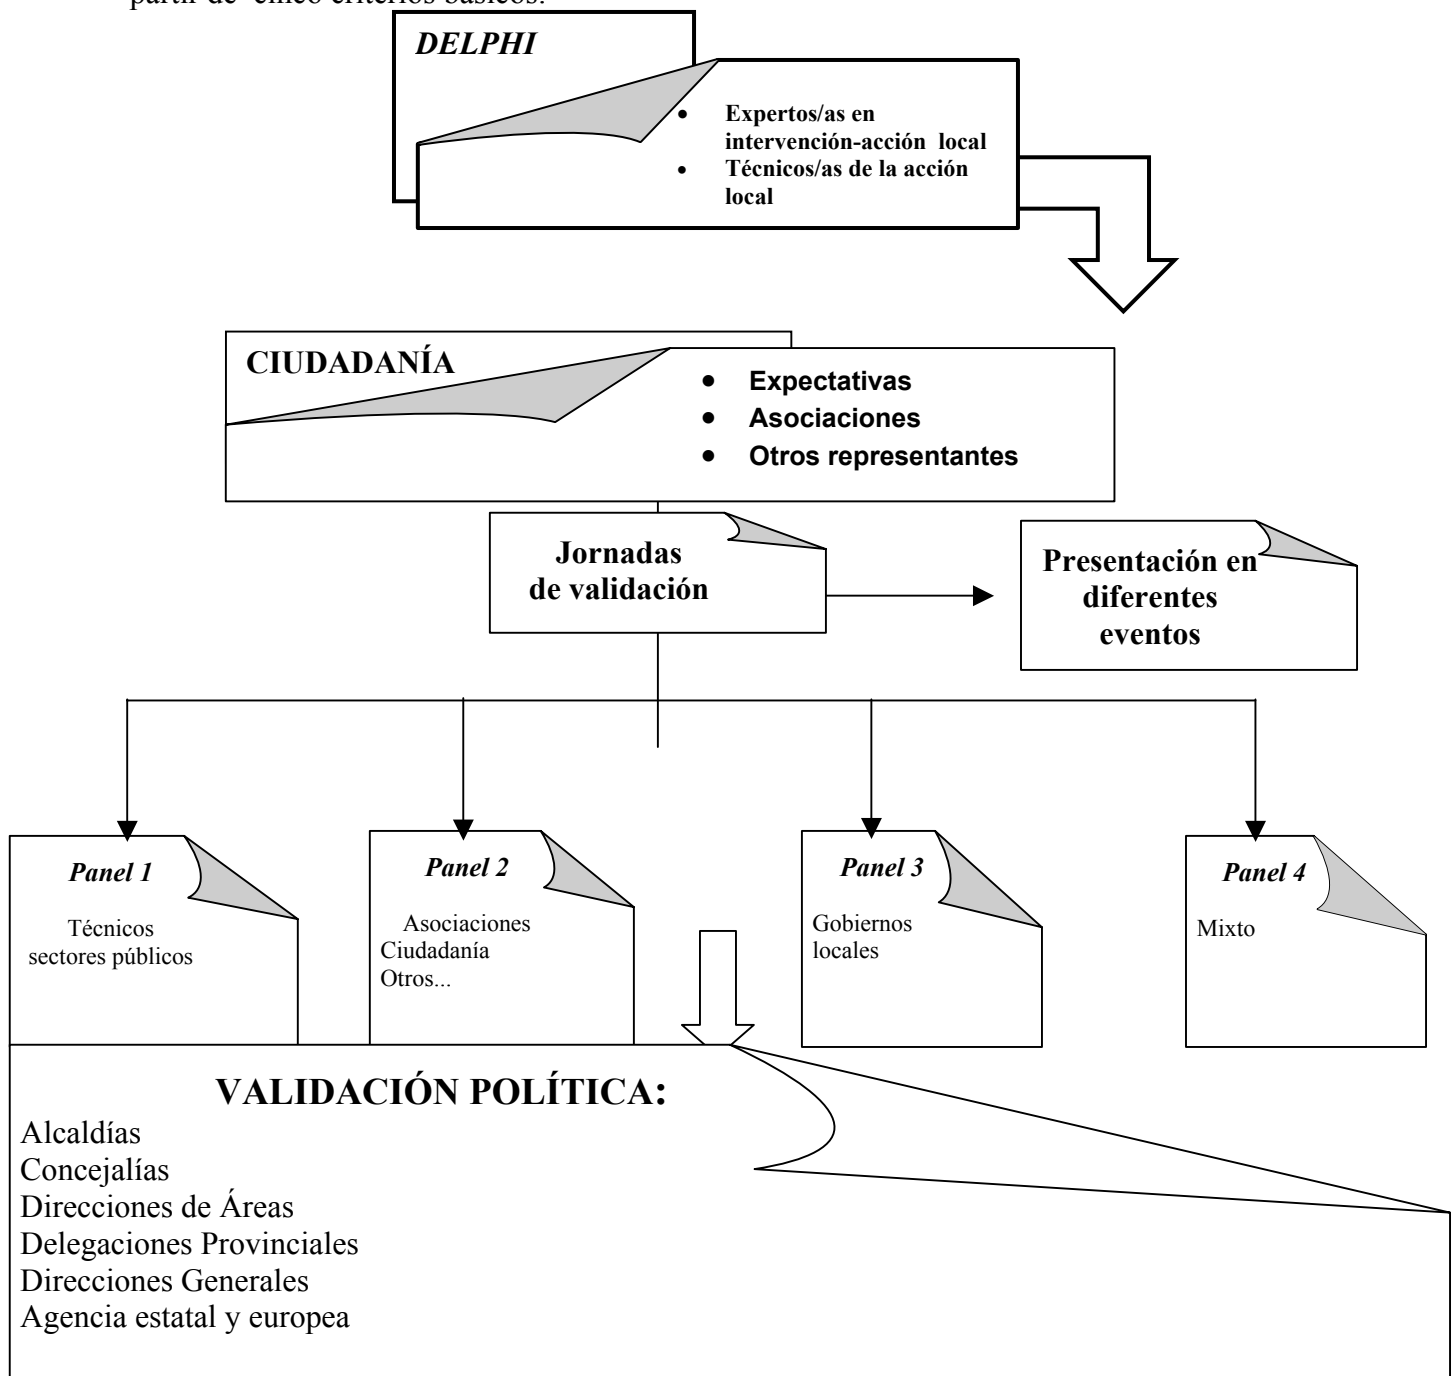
partir de cinco criterios básicos:

DELPHI

- Expertos/as en intervención-acción local
- Técnicos/as de la acción local

CIUDADANÍA

- Expectativas
- Asociaciones
- Otros representantes

Jornadas de validación

Presentación en diferentes eventos

Panel 1
Técnicos sectores públicos

Panel 2
Asociaciones
Ciudadanía
Otros...

Panel 3
Gobiernos locales

Panel 4
Mixto

VALIDACIÓN POLÍTICA:
Alcaldías
Concejalías
Direcciones de Áreas
Delegaciones Provinciales
Direcciones Generales
Agencia estatal y europea